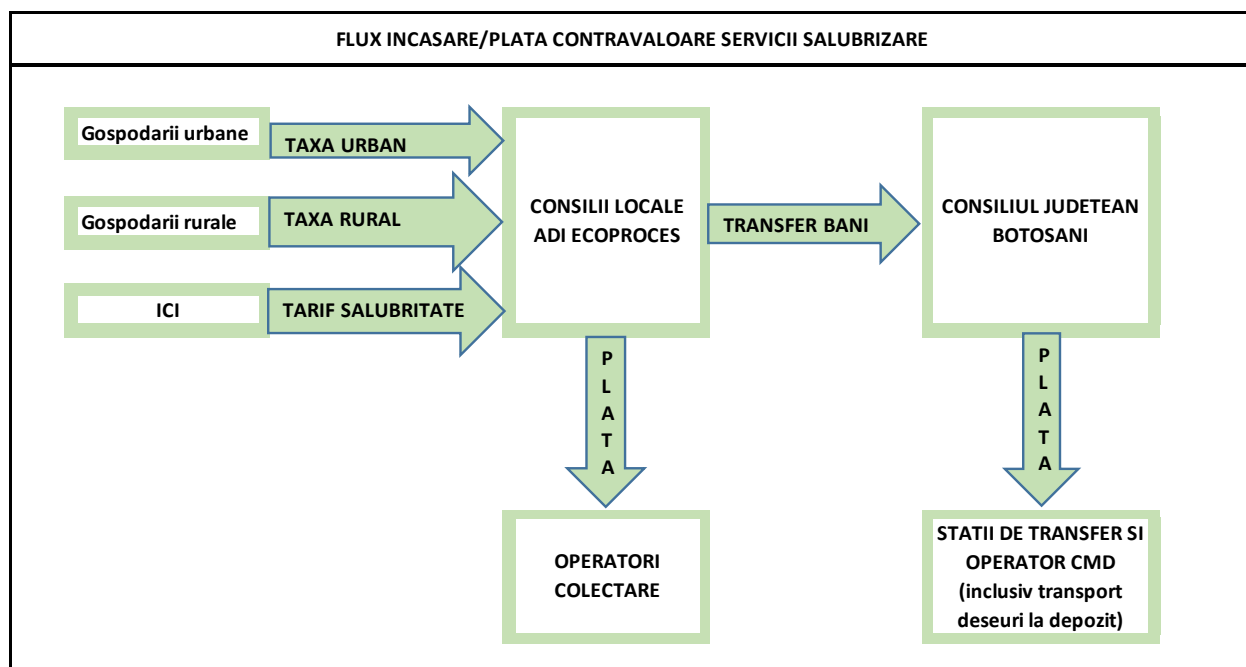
FLUX INCASARE/PLATA CONTRAVALOARE SERVICII SALUBRIZARE

Gospodarii urbane

TAXA URBAN

Gospodarii rurale

TAXA RURAL

ICI

TARIF SALUBRITATE

CONSILII LOCALE ADI ECOPROCES

TRANSFER BANI

CONSILIUL JUDETEAN BOTOSANI

PLATA

PLATA

OPERATORI COLECTARE

STATII DE TRANSFER SI OPERATOR CMD (inclusiv transport deseuri la depozit)